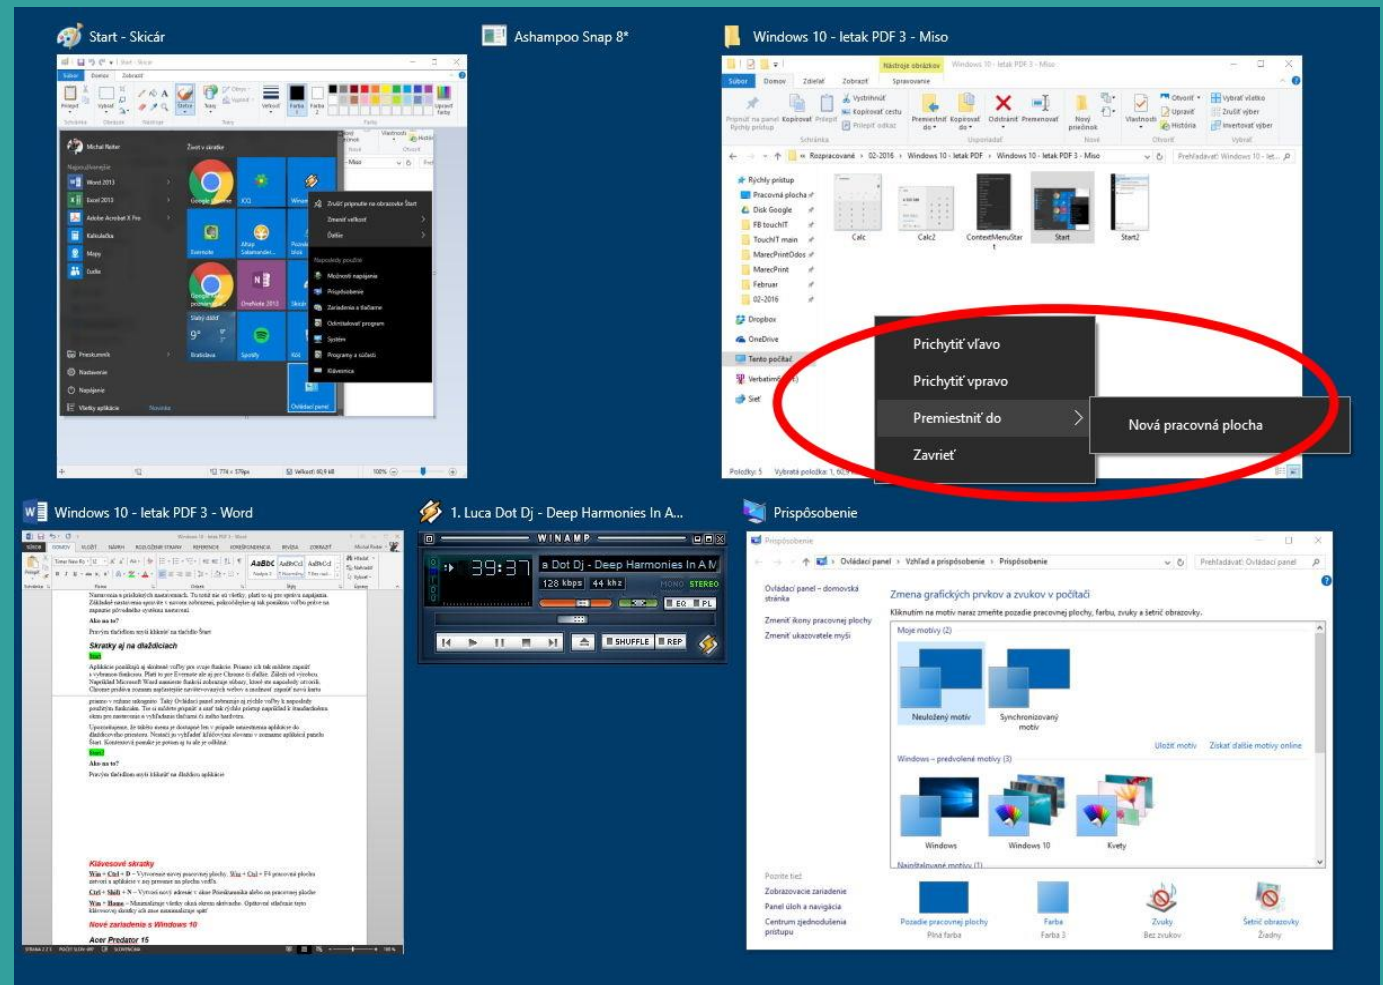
Start - Skicár

Ashampoo Snap 8*

Windows 10 - letak PDF 3 - Miso

Súbor Domov Zdieľať Zobraziť Spravovanie

Rýchly prístup
Pracovná plocha
Disk Google
FB touchIT
TouchIT main
MarecPrintOdos
MarecPrint
Februar
02-2016
Dropbox
OneDrive
Tento počítač
Sieť

Calc
Calc2
ContextMenuStart
Start
Start2

Prichytiť vľavo
Prichytiť vpravo
Premiestniť do
Zavrieť

Nová pracovná plocha

Windows 10 - letak PDF 3 - Word

Skratky aj na dlaždiciach

Klávesové skratky

Nové zariadenia s Windows 10

Acer Predator 15

1. Luca Dot Dj - Deep Harmonies In A...

WINAMP
39:37
a Dot Dj - Deep Harmonies In A M
128 kbps 44 khz
MONO STEREO
EQ PL
SHUFFLE REP

Prispôsobenie

Ovládací panel › Vzhľad a prispôsobenie › Prispôsobenie

Ovládací panel – domovská stránka
Zmeniť ikony pracovnej plochy
Zmeniť ukazovatele myši

Zmena grafických prvkov a zvukov v počítači
Kliknutím na motív naraz zmeníte pozadie pracovnej plochy, farbu, zvuky a šetrič obrazovky.

Moje motívy (2)
Neuložený motív
Synchronizovaný motív
Uložiť motív
Získať ďalšie motívy online

Windows – predvolené motívy (3)
Windows
Windows 10
Kvety

Pozrite tiež
Zobrazovacie zariadenie
Panel úloh a navigácia
Centrum zjednodušenia prístupu

Pozadie pracovnej plochy
Plná farba
Farba
Farba 3
Zvuky
Bez zvukov
Šetrič obrazovky
Žiadny